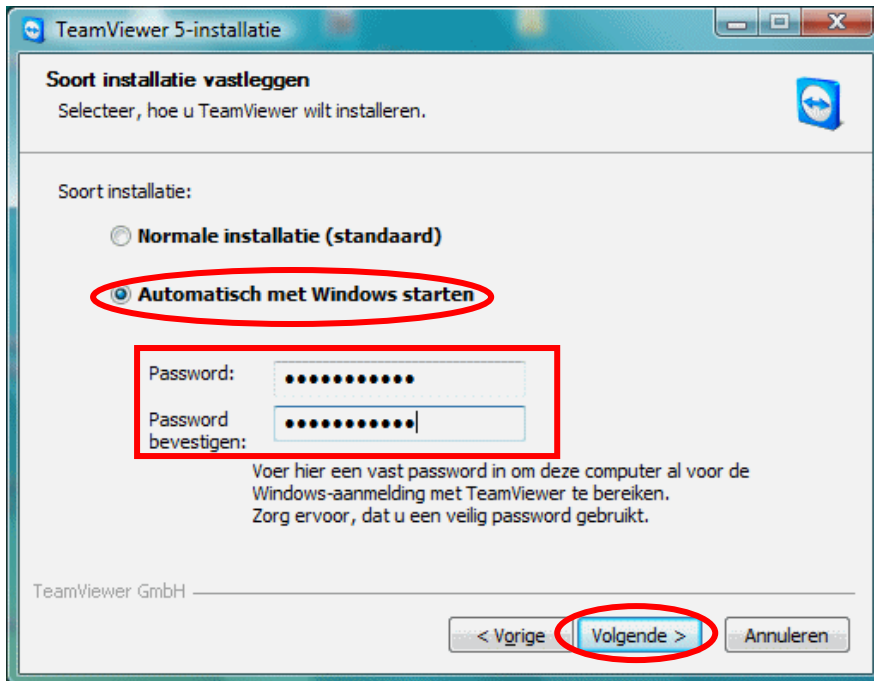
TeamViewer 5-installatie

Soort installatie vastleggen

Selecteer, hoe u TeamViewer wilt installeren.

Soort installatie:

Normale installatie (standaard)

Automatisch met Windows starten

Password: ●●●●●●●●●●●

Password bevestigen: ●●●●●●●●●●●

Voer hier een vast password in om deze computer al voor de Windows-aanmelding met TeamViewer te bereiken.
Zorg ervoor, dat u een veilig password gebruikt.

TeamViewer GmbH

< Vorige | Volgende > | Annuleren